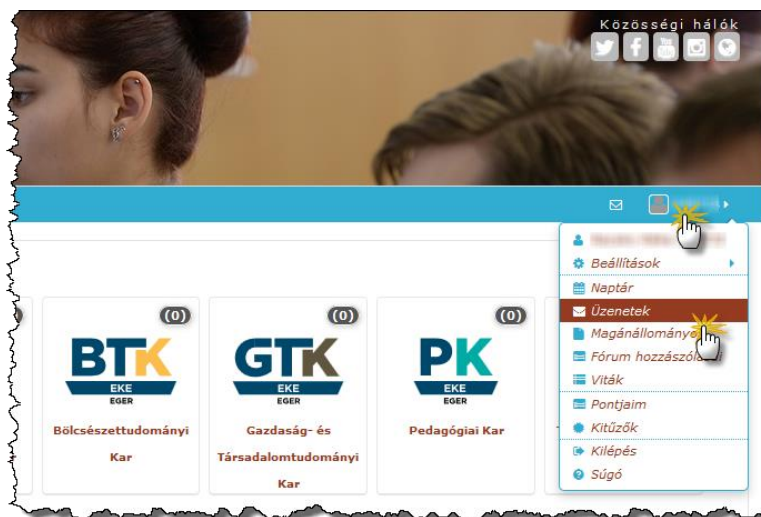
Közösségi hálók

(0)

BTK
EKE
EGER

Bölcsészettudományi Kar

(0)

GTK
EKE
EGER

Gazdaság- és Társadalomtudományi Kar

(0)

PK
EKE
EGER

Pedagógiai Kar

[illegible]
Beállítások
Naptár
Üzenetek
Magánállomány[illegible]
Fórum hozzászól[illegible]
Viták
Pontjaim
Kitűzők
Kilépés
Súgó